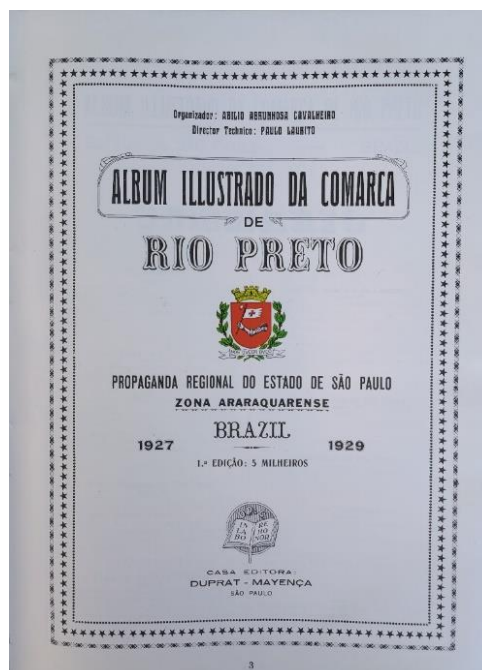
Organizador: ABILIO ABRUNHOSA CAVALHEIRO
Director Technico: PAULO LAURITO

ALBUM ILLUSTRADO DA COMARCA
DE
RIO PRETO

PROPAGANDA REGIONAL DO ESTADO DE SÃO PAULO
ZONA ARARAQUARENSE

1927 BRAZIL 1929

1.ª EDIÇÃO: 5 MILHEIROS

IN RE IN HO BO NOD

CASA EDITORA:
DUPRAT - MAYENÇA
SÃO PAULO

3